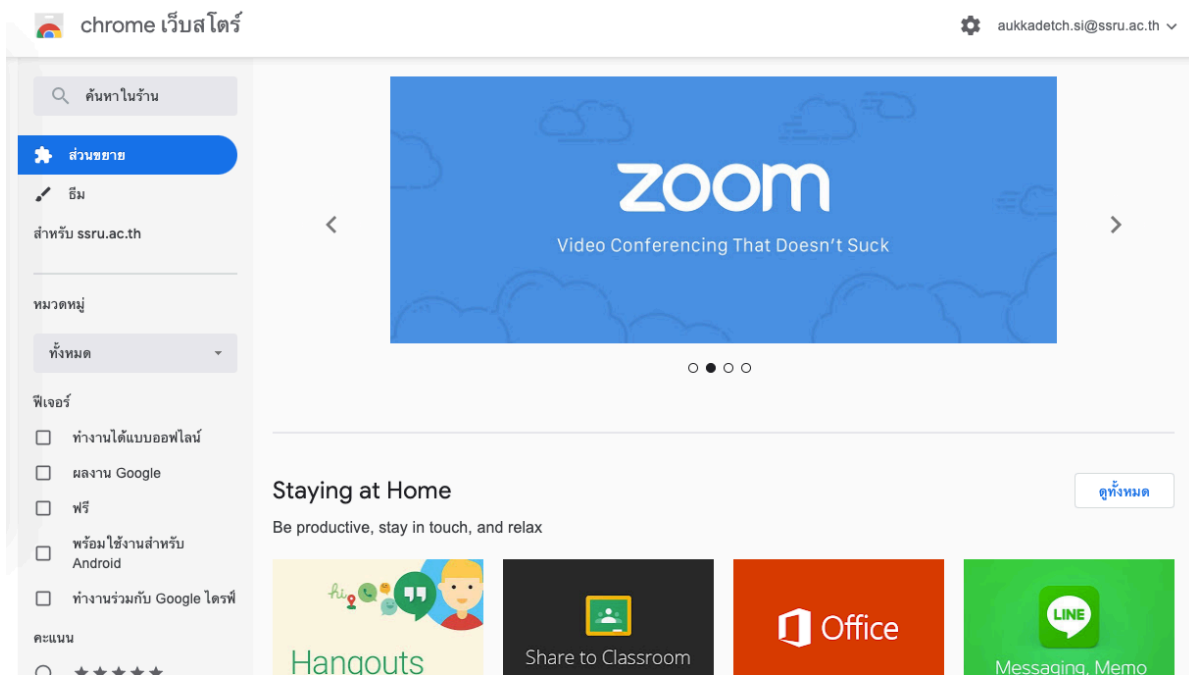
chrome เว็บสโตร์

aukkadetch.si@ssru.ac.th

ค้นหาในร้าน

ส่วนขยาย

ธีม

สำหรับ ssru.ac.th

หมวดหมู่

ทั้งหมด

ฟีเจอร์

ทำงานได้แบบออฟไลน์

ผลงาน Google

ฟรี

พร้อมใช้งานสำหรับ Android

ทำงานร่วมกับ Google ไดรฟ์

คะแนน

zoom

Video Conferencing That Doesn't Suck

Staying at Home

ดูทั้งหมด

Be productive, stay in touch, and relax

hi

Hangouts

Share to Classroom

Office

LINE

Messaging, Memo